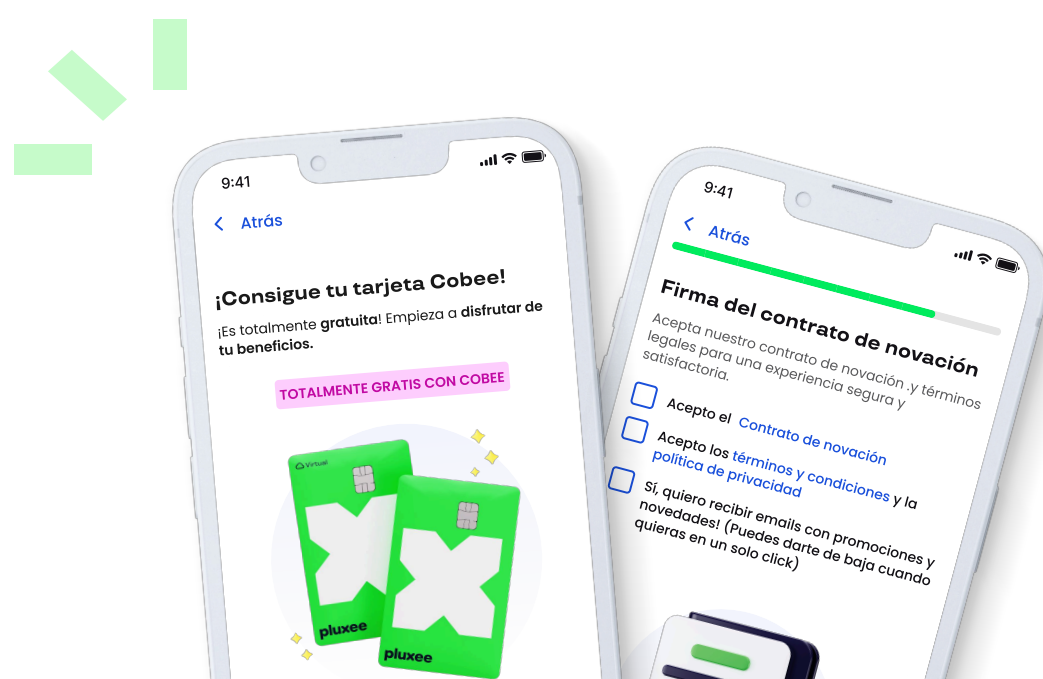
9:41

Atrás

¡Consigue tu tarjeta Cobee!

¡Es totalmente gratuita! Empieza a disfrutar de tu beneficios.

TOTALMENTE GRATIS CON COBEE

Virtual

pluxee

pluxee

9:41

Atrás

Firma del contrato de novación

Acepta nuestro contrato de novación .y términos legales para una experiencia segura y satisfactoria.

Acepto el Contrato de novación

Acepto los términos y condiciones y la política de privacidad

Sí, quiero recibir emails con promociones y novedades! (Puedes darte de baja cuando quieras en un solo click)